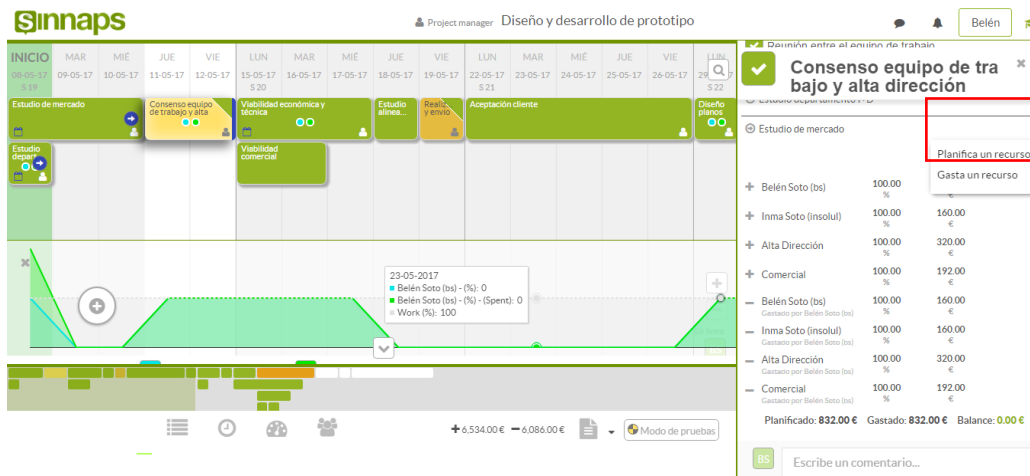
sinnaps
Project manager Diseño y desarrollo de prototipo
Belén

INICIO
08-05-17
S 19
MAR
09-05-17
MIÉ
10-05-17
JUE
11-05-17
VIE
12-05-17
LUN
15-05-17
S 20
MAR
16-05-17
MIÉ
17-05-17
JUE
18-05-17
VIE
19-05-17
LUN
22-05-17
S 21
MAR
23-05-17
MIÉ
24-05-17
JUE
25-05-17
VIE
26-05-17
LUN
29-05-17
S 22

Estudio de mercado
Consenso equipo de trabajo y alta
Viabilidad económica y técnica
Estudio alinea...
Realiz... y envío
Aceptación cliente
Diseño planos
Estudio depar...
Viabilidad comercial

23-05-2017
Belén Soto (bs) - (%): 0
Belén Soto (bs) - (%) - (Spent): 0
Work (%): 100

6,534.00 € 6,086.00 €
Modo de pruebas

Reunión entre el equipo de trabajo
Consenso equipo de tra bajo y alta dirección
Estudio departamento I+D
Estudio de mercado
Planifica un recurso
Gasta un recurso

| | | |
|---|---|---|
| Belén Soto (bs) | 100.00 % | 160.00 € |
| Inma Soto (insolul) | 100.00 % | 160.00 € |
| Alta Dirección | 100.00 % | 320.00 € |
| Comercial | 100.00 % | 192.00 € |
| Belén Soto (bs) Gastado por Belén Soto (bs) | 100.00 % | 160.00 € |
| Inma Soto (insolul) Gastado por Belén Soto (bs) | 100.00 % | 160.00 € |
| Alta Dirección Gastado por Belén Soto (bs) | 100.00 % | 320.00 € |
| Comercial Gastado por Belén Soto (bs) | 100.00 % | 192.00 € |

Planificado: 832.00 € Gastado: 832.00 € Balance: 0.00 €
BS Escribe un comentario...